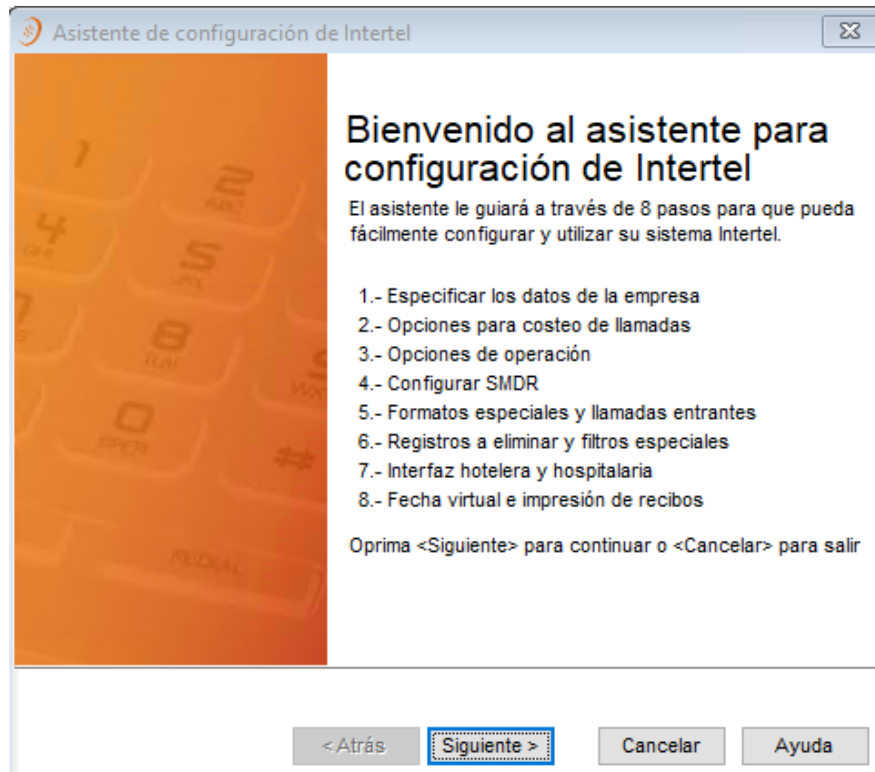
Asistente de configuración de Intertel

Bienvenido al asistente para configuración de Intertel

El asistente le guiará a través de 8 pasos para que pueda fácilmente configurar y utilizar su sistema Intertel.

1.- Especificar los datos de la empresa
2.- Opciones para costeo de llamadas
3.- Opciones de operación
4.- Configurar SMDR
5.- Formatos especiales y llamadas entrantes
6.- Registros a eliminar y filtros especiales
7.- Interfaz hotelera y hospitalaria
8.- Fecha virtual e impresión de recibos

Oprima <Siguiente> para continuar o <Cancelar> para salir

< Atrás
Siguiente >
Cancelar
Ayuda